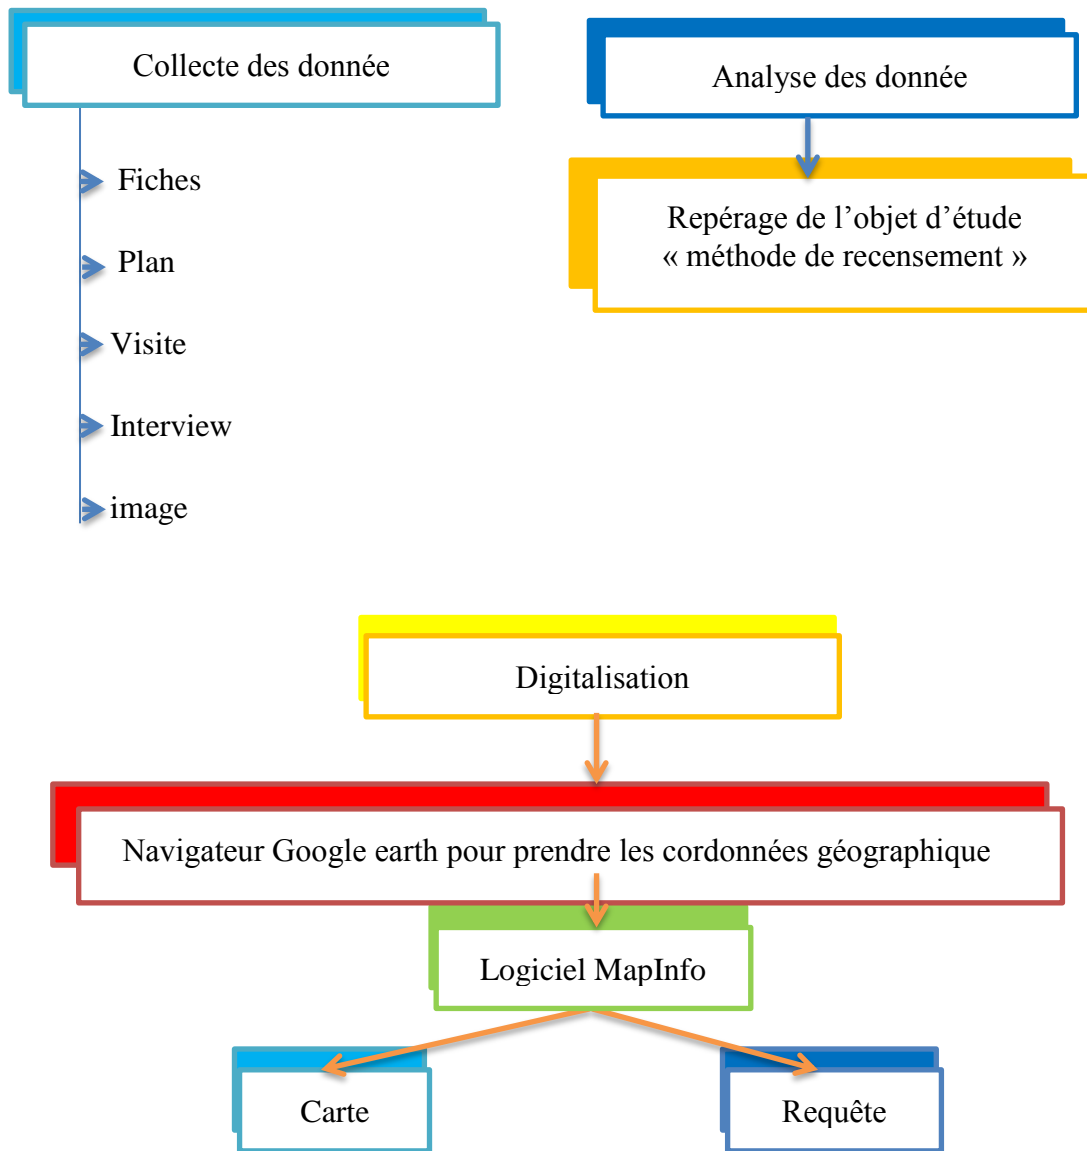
Collecte des donnée

Fiches

Plan

Visite

Interview

image

Analyse des donnée

Repérage de l’objet d’étude « méthode de recensement »

Digitalisation

Navigateur Google earth pour prendre les cordonnées géographique

Logiciel MapInfo

Carte

Requête